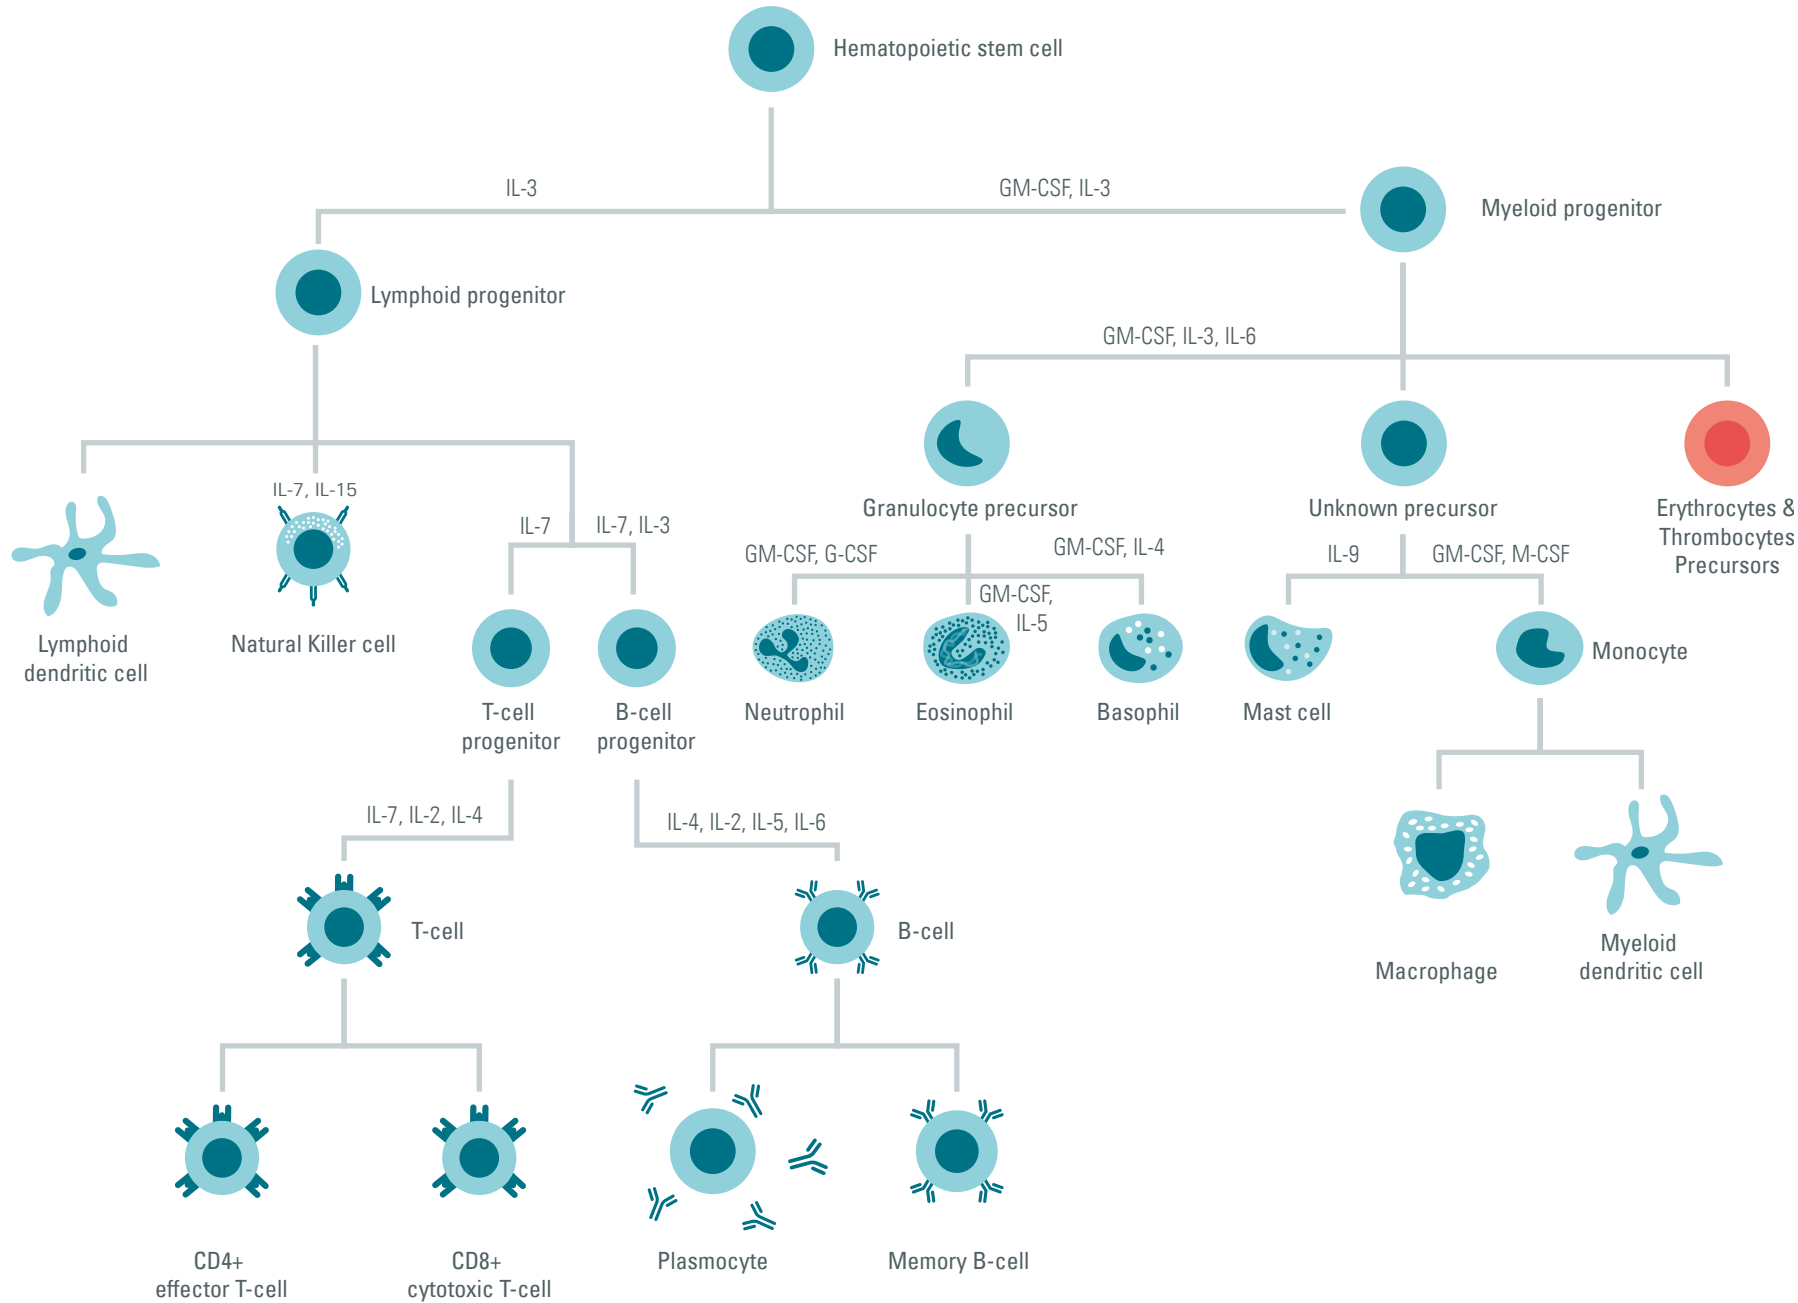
Hematopoietic stem cell

IL-3

GM-CSF, IL-3

Myeloid progenitor

Lymphoid progenitor

GM-CSF, IL-3, IL-6

IL-7, IL-15

IL-7

IL-7, IL-3

Granulocyte precursor

Unknown precursor

Erythrocytes & Thrombocytes Precursors

GM-CSF, G-CSF

GM-CSF, IL-4

GM-CSF, IL-5

IL-9

GM-CSF, M-CSF

Lymphoid dendritic cell

Natural Killer cell

T-cell progenitor

B-cell progenitor

Neutrophil

Eosinophil

Basophil

Mast cell

Monocyte

IL-7, IL-2, IL-4

IL-4, IL-2, IL-5, IL-6

T-cell

B-cell

Macrophage

Myeloid dendritic cell

CD4+ effector T-cell

CD8+ cytotoxic T-cell

Plasmocyte

Memory B-cell